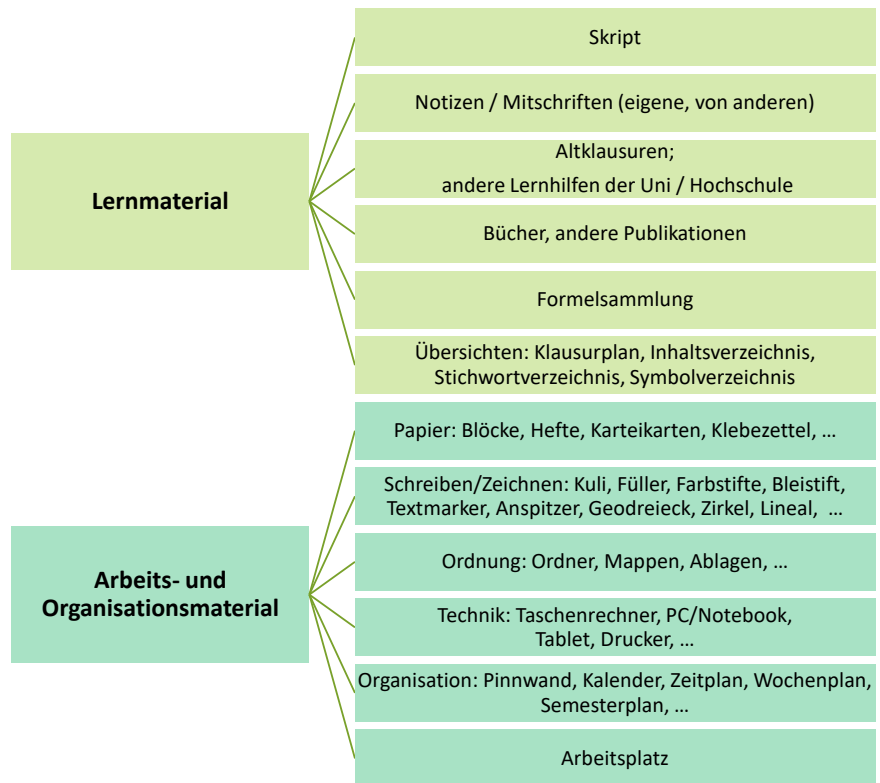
Lernmaterial

Skript

Notizen / Mitschriften (eigene, von anderen)

Altklausuren;
andere Lernhilfen der Uni / Hochschule

Bücher, andere Publikationen

Formelsammlung

Übersichten: Klausurplan, Inhaltsverzeichnis, Stichwortverzeichnis, Symbolverzeichnis

Arbeits- und Organisationsmaterial

Papier: Blöcke, Hefte, Karteikarten, Klebezettel, …

Schreiben/Zeichnen: Kuli, Füller, Farbstifte, Bleistift, Textmarker, Anspitzer, Geodreieck, Zirkel, Lineal, …

Ordnung: Ordner, Mappen, Ablagen, …

Technik: Taschenrechner, PC/Notebook, Tablet, Drucker, …

Organisation: Pinnwand, Kalender, Zeitplan, Wochenplan, Semesterplan, …

Arbeitsplatz